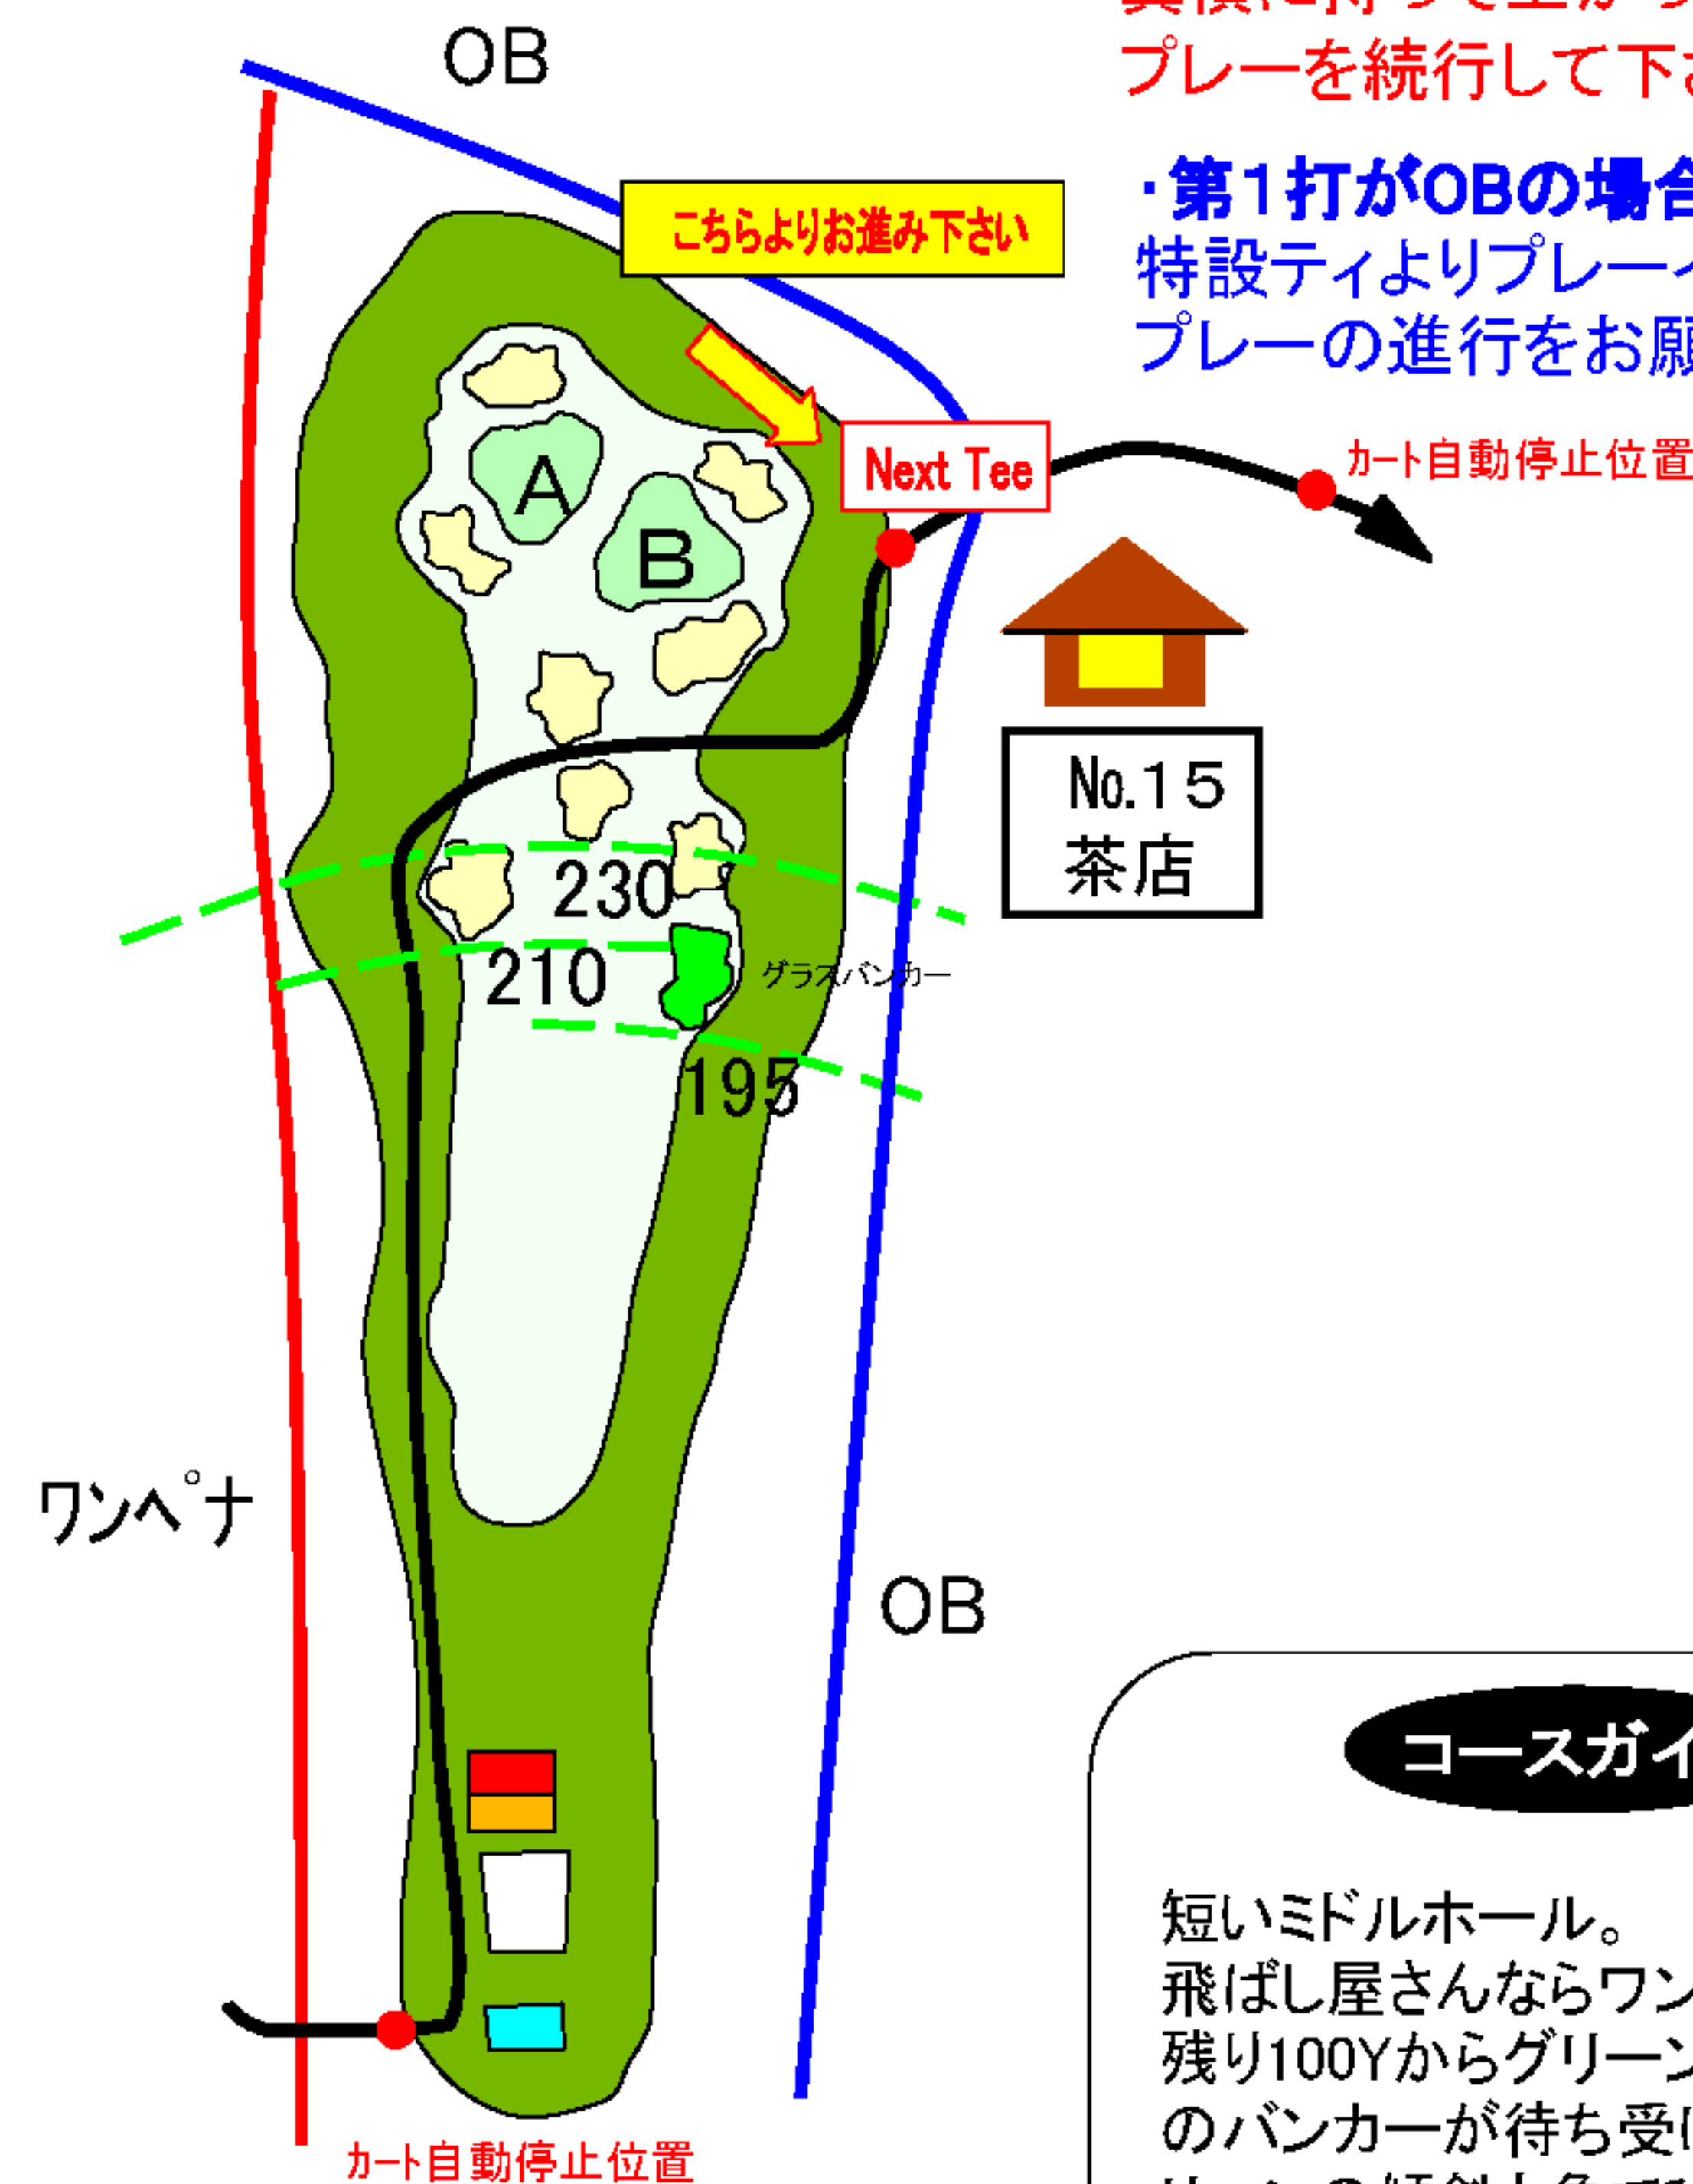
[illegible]
プレーを続行して下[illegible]

・第１打がOBの場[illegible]
特設ティよりプレー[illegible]
プレーの進行をお願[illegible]

OB

こちらよりお進み下さい

Next Tee

カート自動停止位置

A

B

No.１５
茶店

230

210

グラスバンカー

195

ワンペナ

OB

コースガイ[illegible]

短いミドルホール。
飛ばし屋さんならワン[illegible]
残り100Yからグリーン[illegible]
のバンカーが待ち受け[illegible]
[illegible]

カート自動停止位置